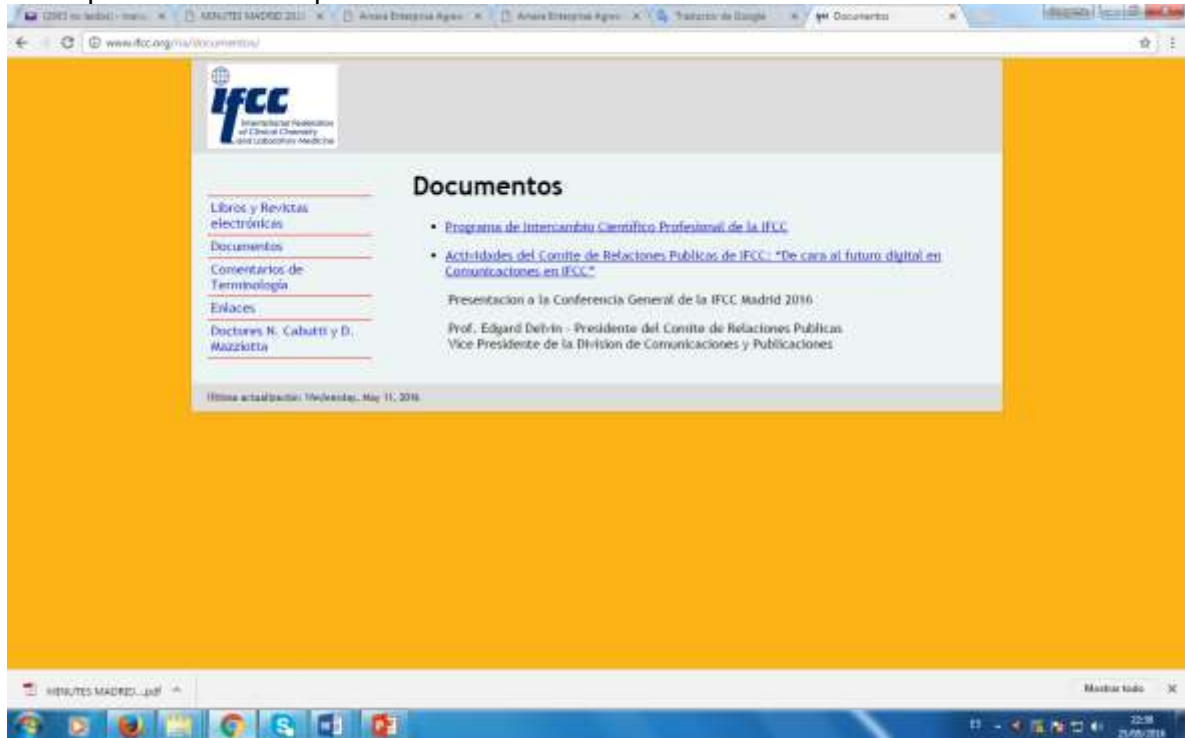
(2083 no leídos) - mail | MINUTES MADRID 201 | Anexo Enterprise Agree | Anexo Enterprise Agree | Traductor de Google | Documentos

www.ifcc.org/ria/documentos/

IFCC
International Federation of Clinical Chemistry and Laboratory Medicine

Libros y Revistas electrónicas
Documentos
Comentarios de Terminología
Enlaces
Doctores N. Cabutti y D. Mazziotta

Documentos

• Programa de Intercambio Cientifico Profesional de la IFCC

• Actividades del Comite de Relaciones Publicas de IFCC: "De cara al futuro digital en Comunicaciones en IFCC"

Presentacion a la Conferencia General de la IFCC Madrid 2016

Prof. Edgard Delvin - Presidente del Comite de Relaciones Publicas
Vice Presidente de la Division de Comunicaciones y Publicaciones

Última actualización: Wednesday, May 11, 2016

MINUTES MADRID....pdf

Mostrar todo

22:38
25/08/2016